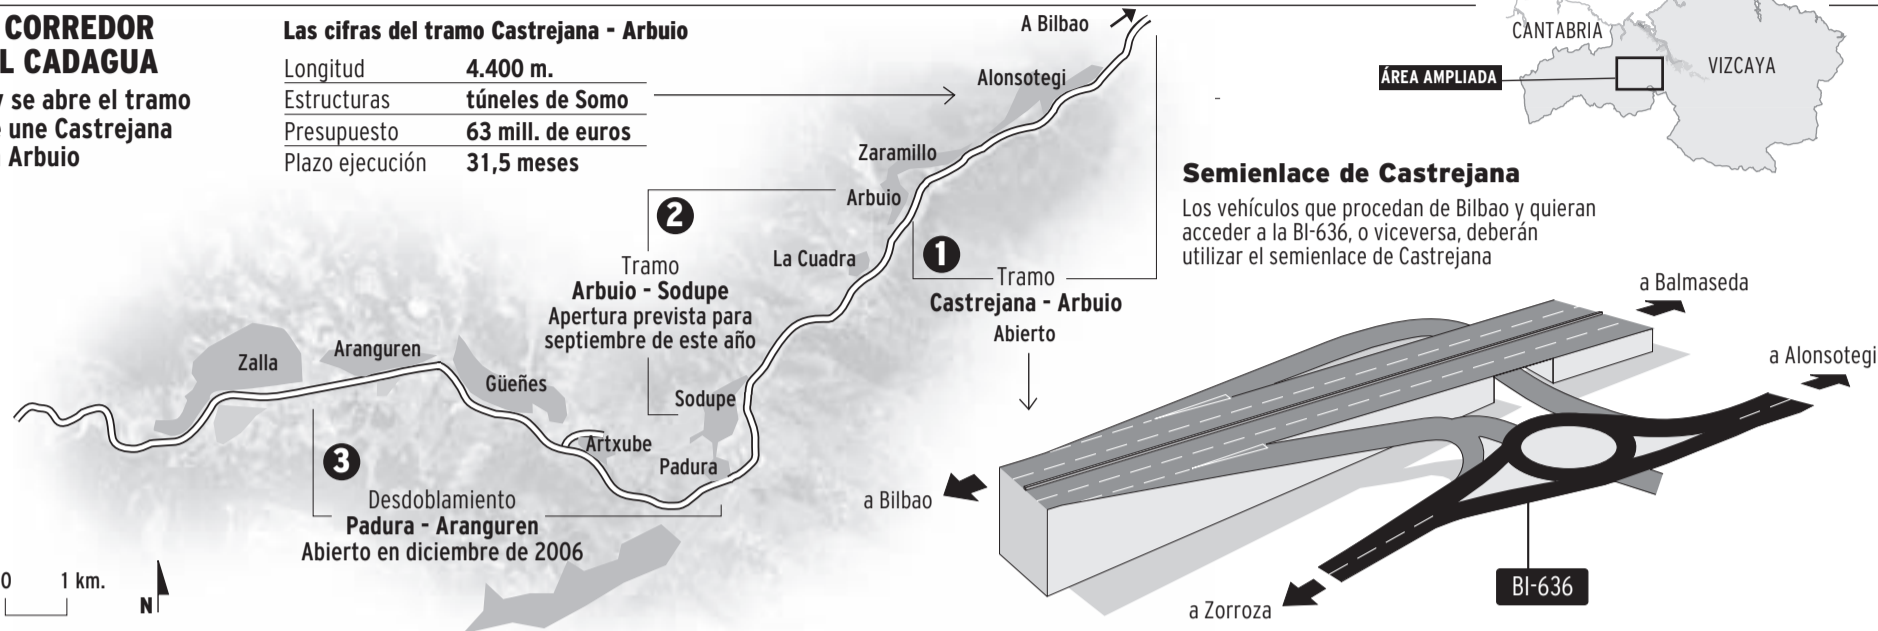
CORREDOR
L CADAGUA

y se abre el tramo
e une Castrejana
Arbuio

Las cifras del tramo Castrejana - Arbuio

| Longitud | 4.400 m. |
|---|---|
| Estructuras | túneles de Somo |
| Presupuesto | 63 mill. de euros |
| Plazo ejecución | 31,5 meses |

A Bilbao

Alonsotegi

Zaramillo

Arbuio

La Cuadra

2 Tramo
Arbuio - Sodupe
Apertura prevista para septiembre de este año

1 Tramo
Castrejana - Arbuio
Abierto

Zalla

Aranguren

Güeñes

Sodupe

Artxube

Padura

3 Desdoblamiento
Padura - Aranguren
Abierto en diciembre de 2006

0 1 km.

N

CANTABRIA

VIZCAYA

ÁREA AMPLIADA

Semienlace de Castrejana

Los vehículos que procedan de Bilbao y quieran acceder a la BI-636, o viceversa, deberán utilizar el semienlace de Castrejana

a Balmaseda

a Alonsotegi

a Bilbao

a Zorroza

BI-636